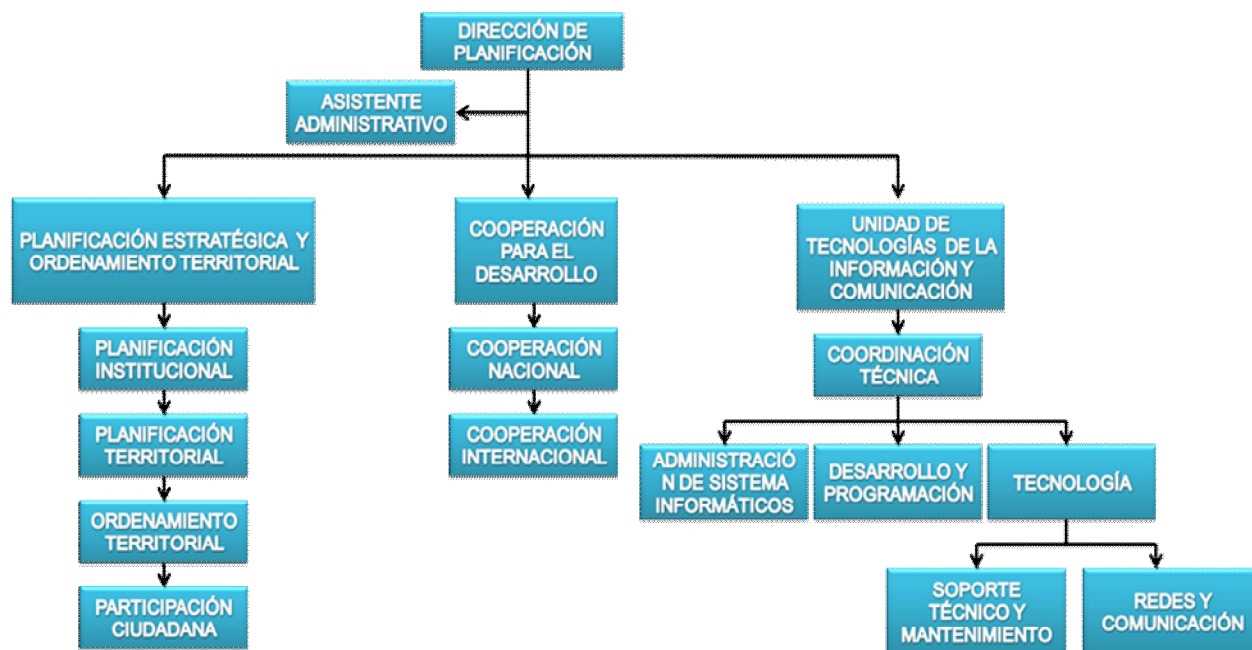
DIRECCIÓN DE PLANIFICACIÓN

ASISTENTE ADMINISTRATIVO

PLANIFICACIÓN ESTRATÉGICA Y ORDENAMIENTO TERRITORIAL

PLANIFICACIÓN INSTITUCIONAL

PLANIFICACIÓN TERRITORIAL

ORDENAMIENTO TERRITORIAL

PARTICIPACIÓN CIUDADANA

COOPERACIÓN PARA EL DESARROLLO

COOPERACIÓN NACIONAL

COOPERACIÓN INTERNACIONAL

UNIDAD DE TECNOLOGÍAS DE LA INFORMACIÓN Y COMUNICACIÓN

COORDINACIÓN TÉCNICA

ADMINISTRACIÓN DE SISTEMA INFORMÁTICOS

DESARROLLO Y PROGRAMACIÓN

TECNOLOGÍA

SOPORTE TÉCNICO Y MANTENIMIENTO

REDES Y COMUNICACIÓN